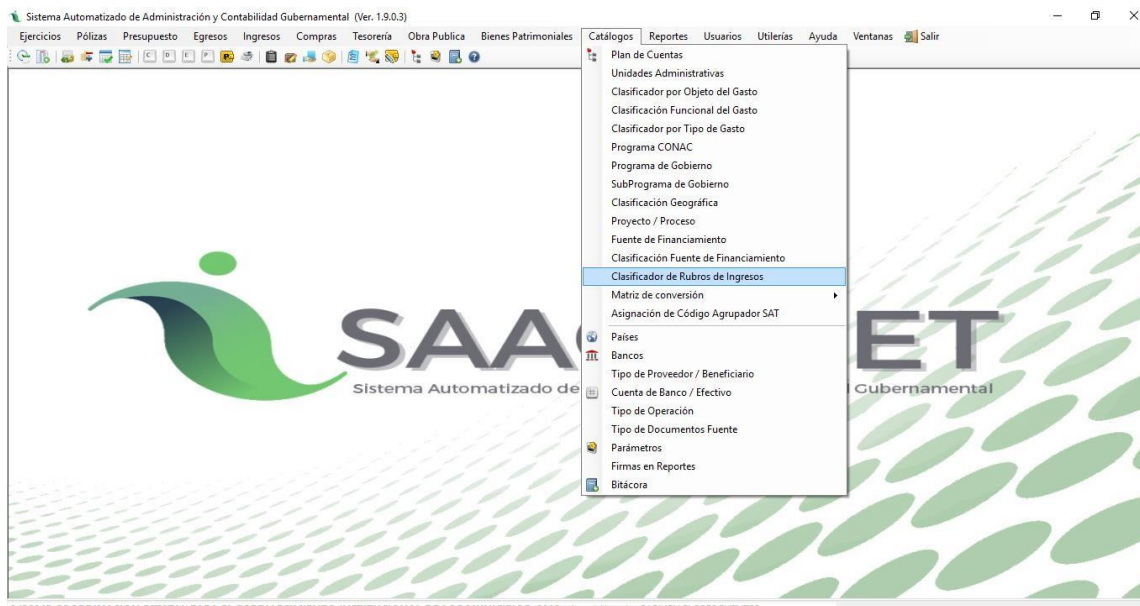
Sistema Automatizado de Administración y Contabilidad Gubernamental (Ver. 1.9.0.3)

Ejercicios Pólizas Presupuesto Egresos Ingresos Compras Tesorería Obra Publica Bienes Patrimoniales Catálogos Reportes Usuarios Utilerías Ayuda Ventanas Salir

C D E P

Plan de Cuentas
Unidades Administrativas
Clasificador por Objeto del Gasto
Clasificación Funcional del Gasto
Clasificador por Tipo de Gasto
Programa CONAC
Programa de Gobierno
SubPrograma de Gobierno
Clasificación Geográfica
Proyecto / Proceso
Fuente de Financiamiento
Clasificación Fuente de Financiamiento
Clasificador de Rubros de Ingresos
Matriz de conversión
Asignación de Código Agrupador SAT
Países
Bancos
Tipo de Proveedor / Beneficiario
Cuenta de Banco / Efectivo
Tipo de Operación
Tipo de Documentos Fuente
Parámetros
Firmas en Reportes
Bitácora

SAAC ET
Sistema Automatizado de Gubernamental

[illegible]